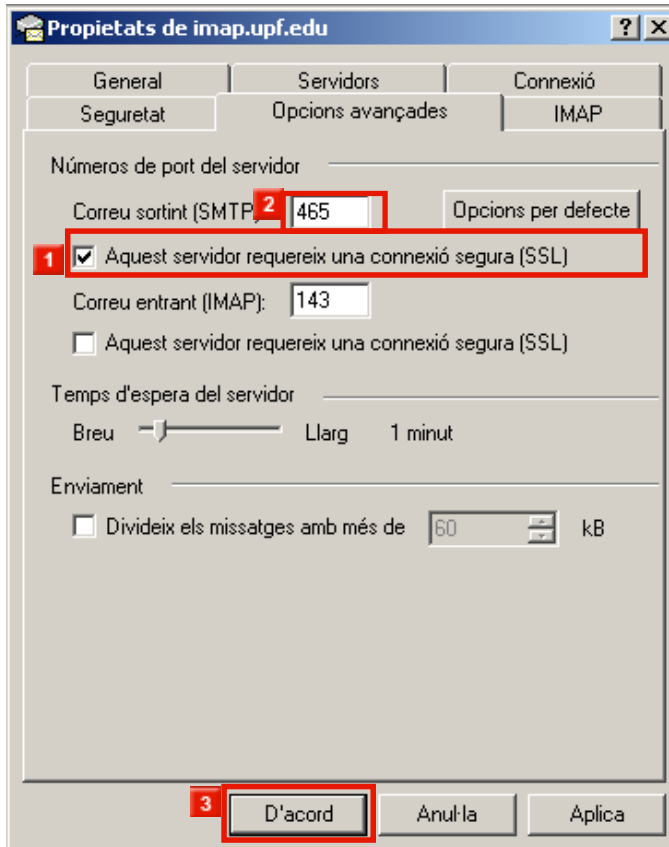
Propietats de imap.upf.edu

?
X

General
Servidors
Connexió
Seguretat
Opcions avançades
IMAP

Números de port del servidor

Correu sortint (SMTP): 2 465
Opcions per defecte

1 Aquest servidor requereix una connexió segura (SSL)

Correu entrant (IMAP): 143

Aquest servidor requereix una connexió segura (SSL)

Temps d'espera del servidor

Breu
Llarg
1 minut

Enviament

Divideix els missatges amb més de 60 kB

3 D'acord
Anul·la
Aplica